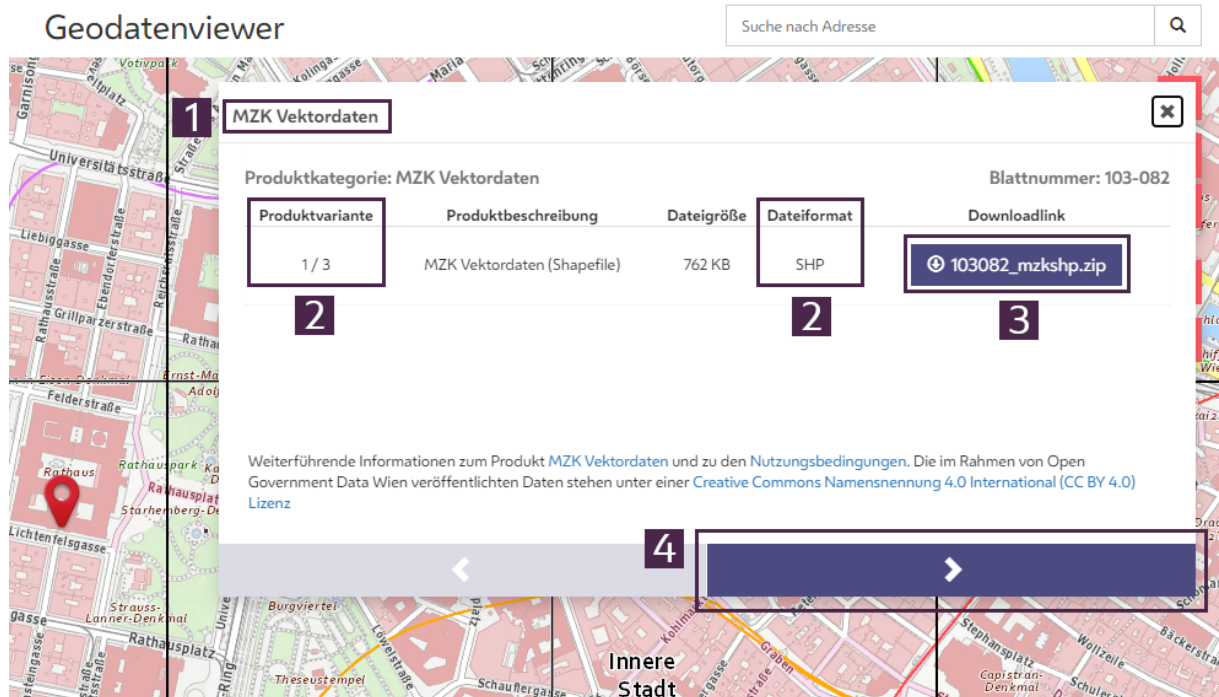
Geodatenviewer

Suche nach Adresse

1 MZK Vektordaten

Produktkategorie: MZK Vektordaten

Blattnummer: 103-082

| Produktvariante | Produktbeschreibung | Dateigröße | Dateiformat | Downloadlink |
|---|---|---|---|---|
| 1 / 3 | MZK Vektordaten (Shapefile) | 762 KB | SHP | 103082_mzkshp.zip |

2 2 3

Weiterführende Informationen zum Produkt MZK Vektordaten und zu den Nutzungsbedingungen. Die im Rahmen von Open Government Data Wien veröffentlichten Daten stehen unter einer Creative Commons Namensnennung 4.0 International (CC BY 4.0) Lizenz

4

Votivpark
Garnisongasse
Universitätsstraße
Liebiggasse
Ebendorferstraße
Reichsratsstraße
Grillparzerstraße
Rathausstraße
Felderstraße
Rathaus
Rathauspark
Rathausplatz
Starhemberg-Denkmal
Lichtenfelsgasse
Strauss-Lanner-Denkmal
Rathausplatz
Burgviertel
Theseustempel
Löwelstraße
Schauflergasse
Kohlmarkt
Graben
Innere Stadt
Stephansplatz
Wollzeile
Bäckerstraße
Capistran-Denkmal
Schulerstraße
Maria
Ernst-Ma
Adolf
Rathau